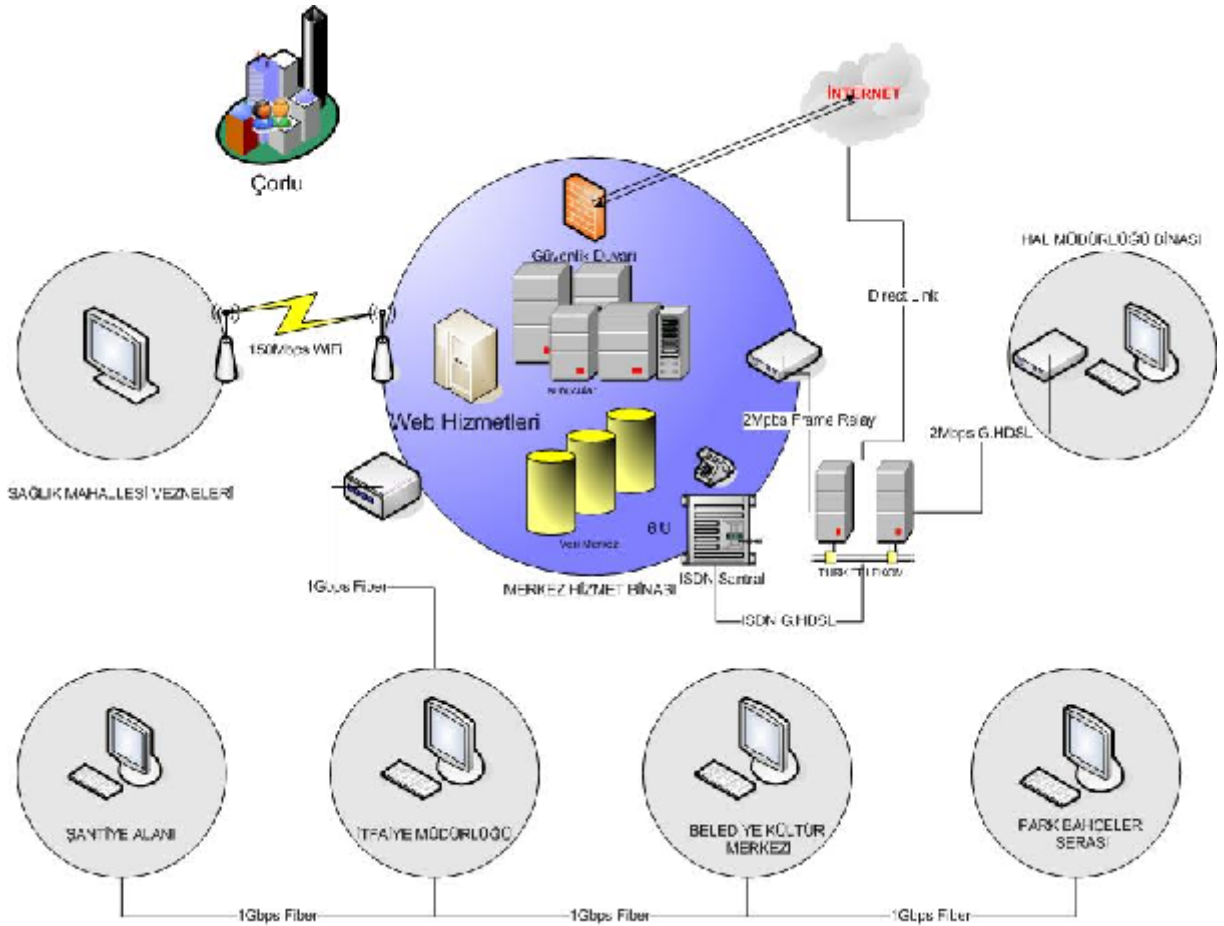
Çorlu

İNTERNET

Güvenlik Duvarı

Direct Link

HAL MÜDÜRLÜĞÜ BİNASI

150Mbps WiFi

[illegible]

Web Hizmetleri

2Mpbs Frame Relay

2Mbps G.HDSL

SAĞLIK MAHALLESİ VEZNELERİ

Veri Merkez

6U

ISDN Santral

TÜRK TELEKOM

1Gbps Fiber

MERKEZ HİZMET BİNASI

ISDN G.HDSL

ŞANTİYE ALANI

İTFAİYE MÜDÜRLÜĞÜ

BELEDİYE KÜLTÜR MERKEZİ

PARK BAHÇELER SERASI

1Gbps Fiber

1Gbps Fiber

1Gbps Fiber